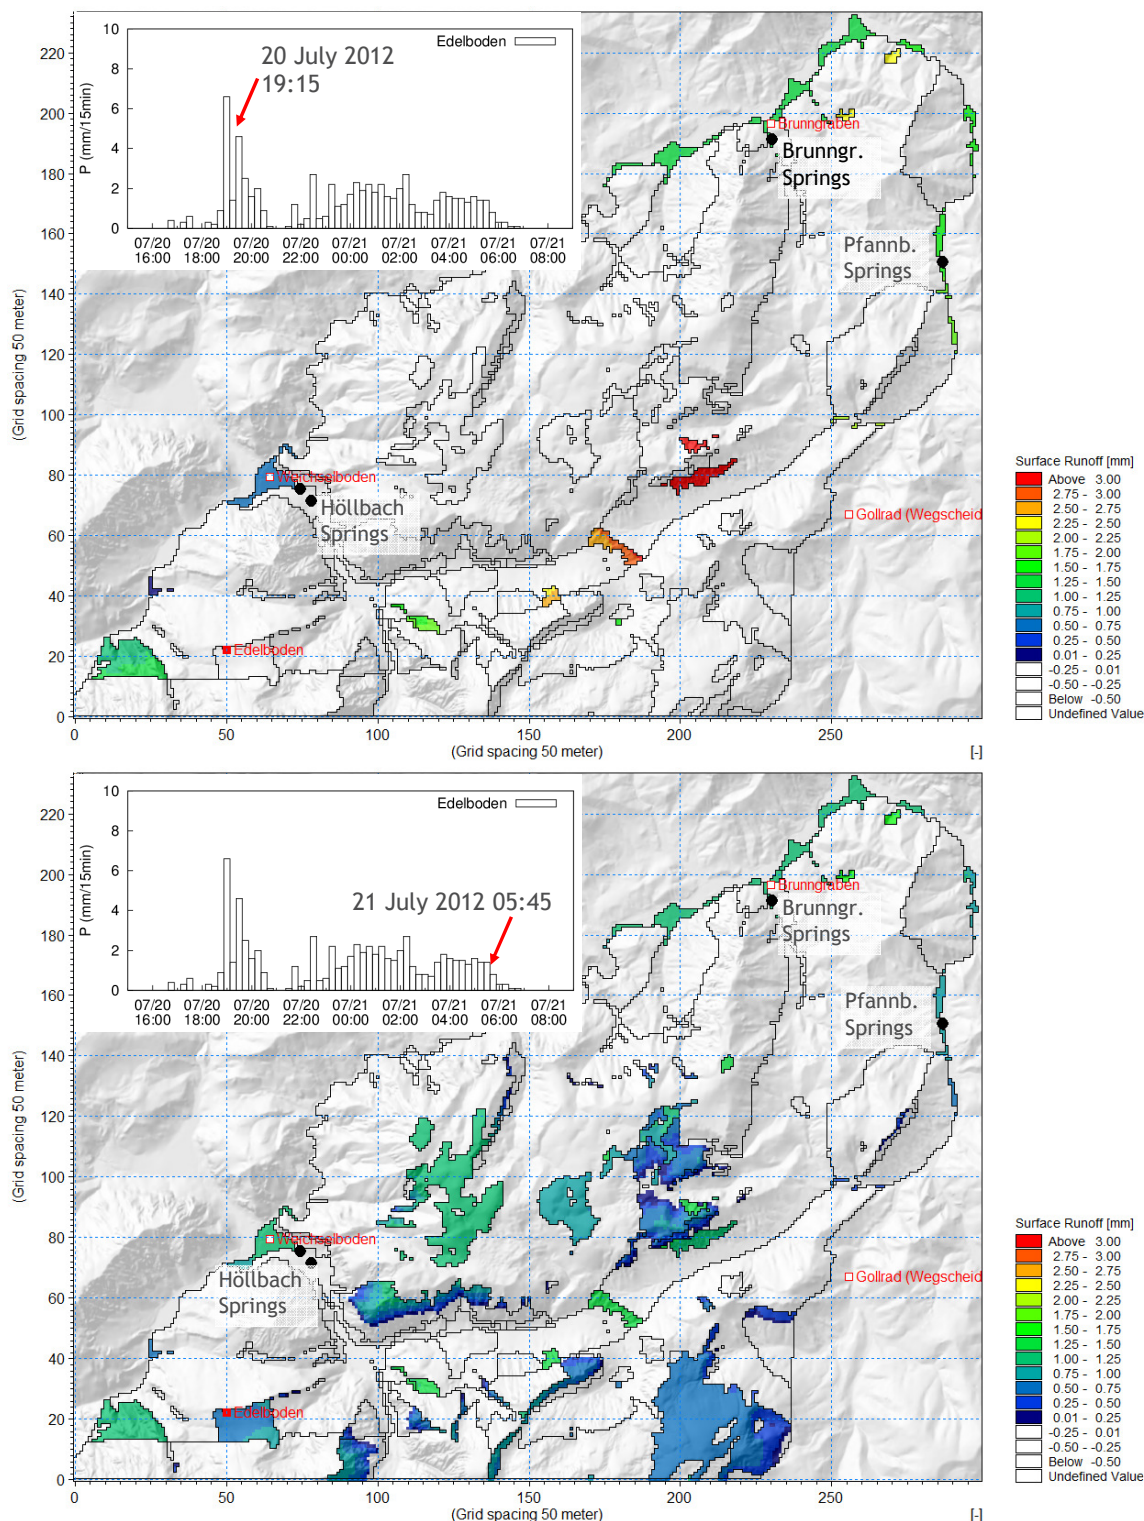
10
8
6
4
2
0
P (mm/15min)
Edelboden
20 July 2012
19:15
07/20 16:00
07/20 18:00
07/20 20:00
07/20 22:00
07/21 00:00
07/21 02:00
07/21 04:00
07/21 06:00
07/21 08:00

220
200
180
160
140
120
100
80
60
40
20
0
(Grid spacing 50 meter)
0
50
100
150
200
250
(Grid spacing 50 meter)
[-]

Brunngraben
Brunngr.
Springs
Pfannb.
Springs
Waidhofboden
Höllbach
Springs
Gollrad (Wegscheid
Edelboden

Surface Runoff [mm]
Above 3.00
2.75 - 3.00
2.50 - 2.75
2.25 - 2.50
2.00 - 2.25
1.75 - 2.00
1.50 - 1.75
1.25 - 1.50
1.00 - 1.25
0.75 - 1.00
0.50 - 0.75
0.25 - 0.50
0.01 - 0.25
-0.25 - 0.01
-0.50 - -0.25
Below -0.50
Undefined Value

10
8
6
4
2
0
P (mm/15min)
Edelboden
21 July 2012 05:45
07/20 16:00
07/20 18:00
07/20 20:00
07/20 22:00
07/21 00:00
07/21 02:00
07/21 04:00
07/21 06:00
07/21 08:00

220
200
180
160
140
120
100
80
60
40
20
0
(Grid spacing 50 meter)
0
50
100
150
200
250
(Grid spacing 50 meter)
[-]

Brunngraben
Brunngr.
Springs
Pfannb.
Springs
Waidhofboden
Höllbach
Springs
Gollrad (Wegscheid
Edelboden

Surface Runoff [mm]
Above 3.00
2.75 - 3.00
2.50 - 2.75
2.25 - 2.50
2.00 - 2.25
1.75 - 2.00
1.50 - 1.75
1.25 - 1.50
1.00 - 1.25
0.75 - 1.00
0.50 - 0.75
0.25 - 0.50
0.01 - 0.25
-0.25 - 0.01
-0.50 - -0.25
Below -0.50
Undefined Value